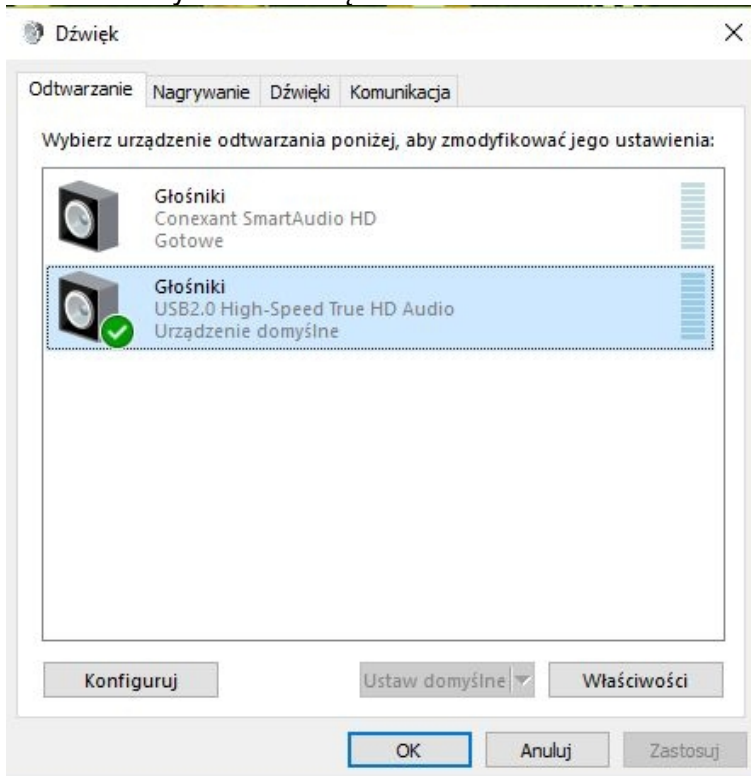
Dźwięk

×

Odtwarzanie Nagrywanie Dźwięki Komunikacja

Wybierz urządzenie odtwarzania poniżej, aby zmodyfikować jego ustawienia:

Głośniki
Conexant SmartAudio HD
Gotowe

Głośniki
USB2.0 High-Speed True HD Audio
Urządzenie domyślne

Konfiguruj

Ustaw domyślne

Właściwości

OK

Anuluj

Zastosuj